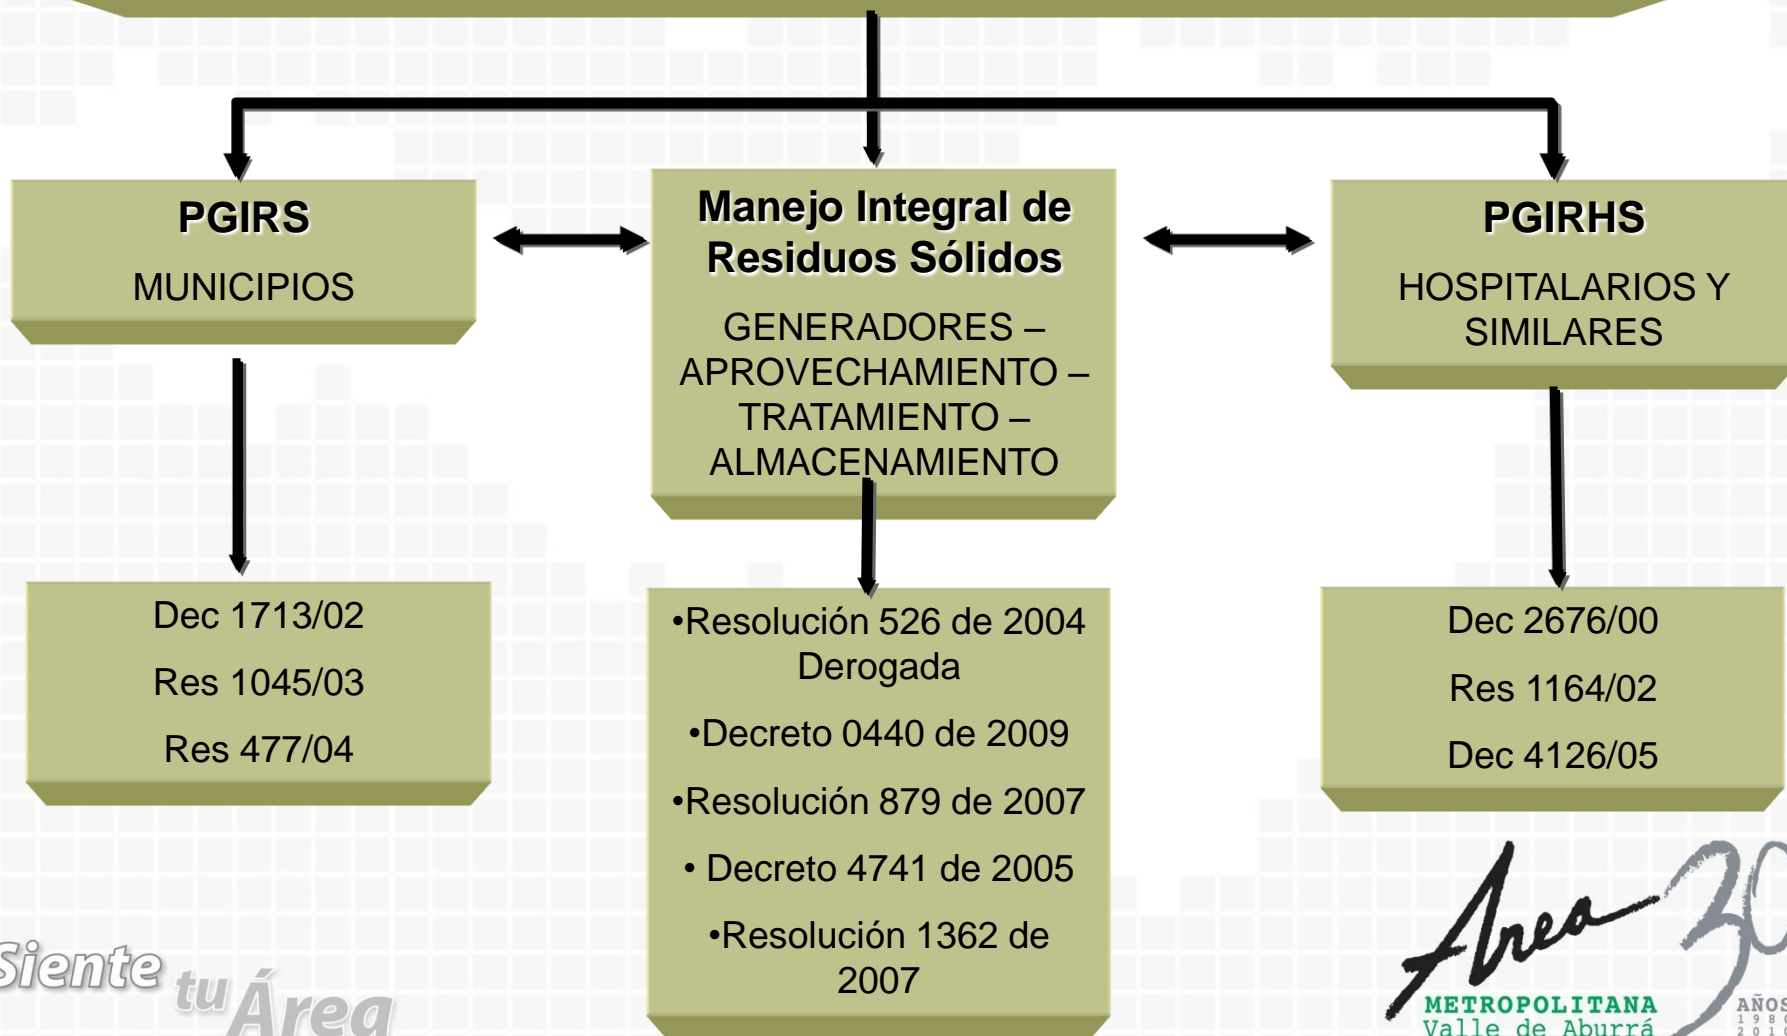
PGIRS

MUNICIPIOS

Manejo Integral de Residuos Sólidos

GENERADORES – APROVECHAMIENTO – TRATAMIENTO – ALMACENAMIENTO

PGIRHS

HOSPITALARIOS Y SIMILARES

Dec 1713/02

Res 1045/03

Res 477/04

•Resolución 526 de 2004 Derogada

•Decreto 0440 de 2009

•Resolución 879 de 2007

• Decreto 4741 de 2005

•Resolución 1362 de 2007

Dec 2676/00

Res 1164/02

Dec 4126/05

Siente tu Área

Área 30

METROPOLITANA
Valle de Aburrá

AÑOS
1980
2010